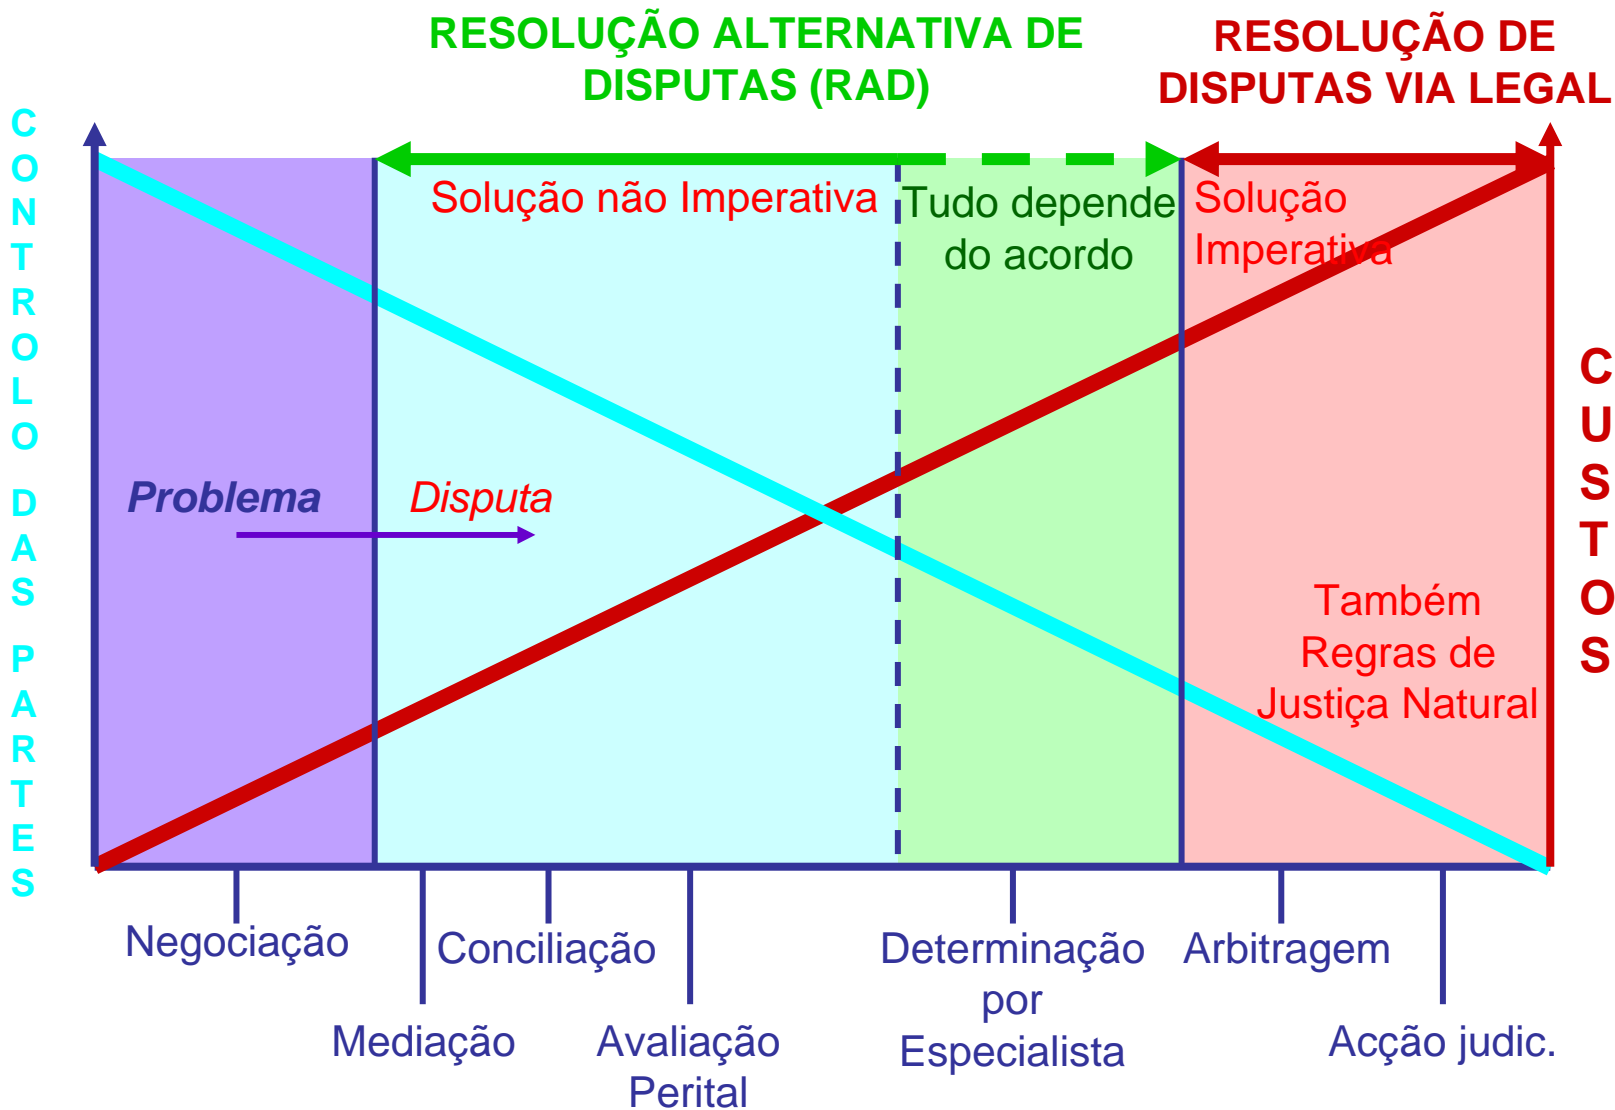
RESOLUÇÃO ALTERNATIVA DE DISPUTAS (RAD)

RESOLUÇÃO DE DISPUTAS VIA LEGAL

CONTROLO DAS PARTES

Solução não Imperativa

Tudo depende do acordo

Solução Imperativa

CUSTOS

Problema

Disputa

Também Regras de Justiça Natural

Negociação

Conciliação

Determinação por Especialista

Arbitragem

Mediação

Avaliação Perital

Acção judic.